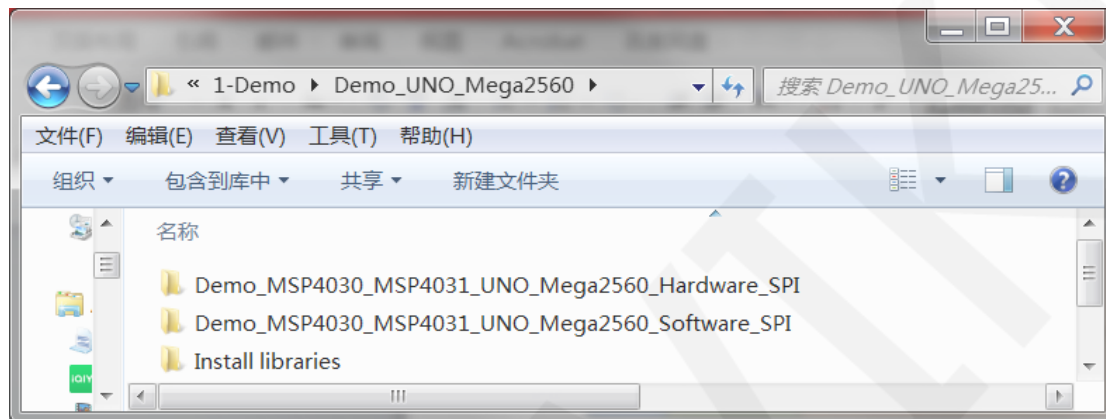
« 1-Demo ▸ Demo_UNO_Mega2560 ▸

搜索 Demo_UNO_Mega25...

文件(F) 编辑(E) 查看(V) 工具(T) 帮助(H)

组织 ▾ 包含到库中 ▾ 共享 ▾ 新建文件夹

名称

Demo_MSP4030_MSP4031_UNO_Mega2560_Hardware_SPI

Demo_MSP4030_MSP4031_UNO_Mega2560_Software_SPI

Install libraries